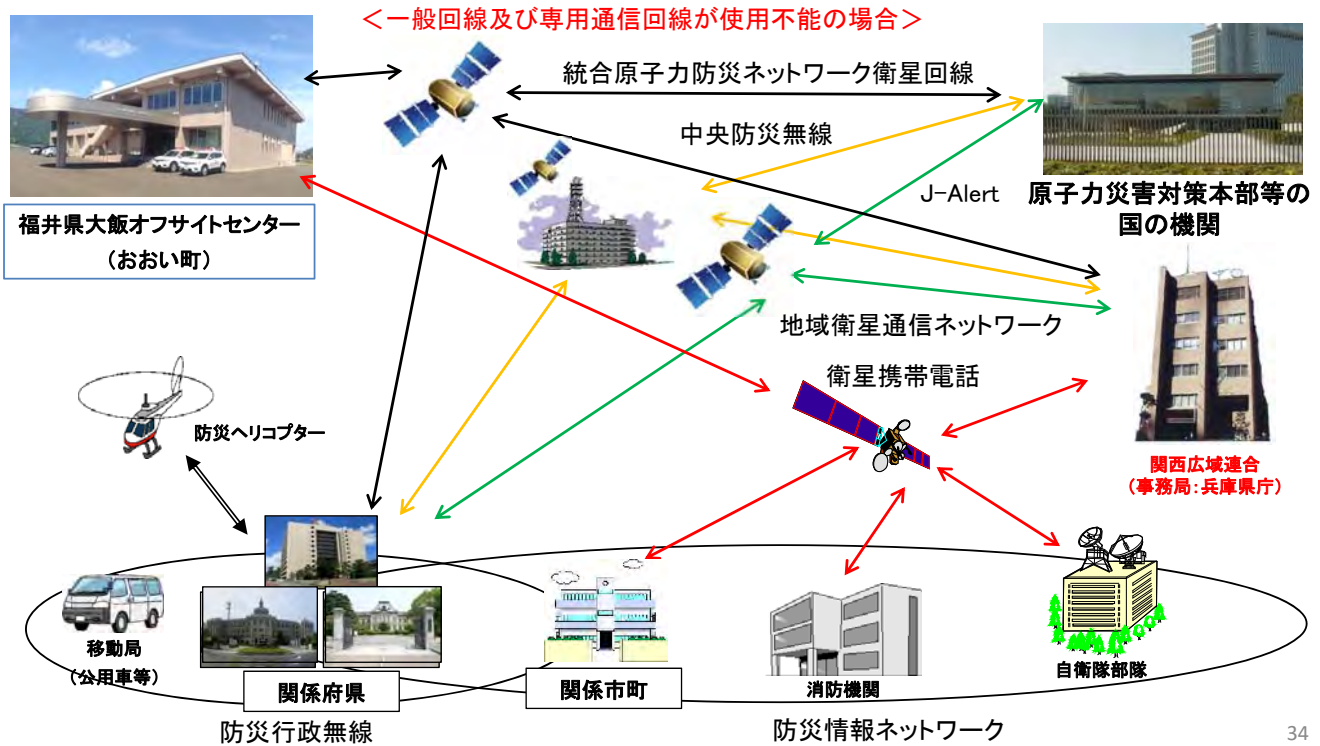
＜一般回線及び専用通信回線が使用不能の場合＞

統合原子力防災ネットワーク衛星回線

中央防災無線

J−Alert

原子力災害対策本部等の国の機関

福井県大飯オフサイトセンター（おおい町）

地域衛星通信ネットワーク

衛星携帯電話

防災ヘリコプター

関西広域連合（事務局：兵庫県庁）

移動局（公用車等）

関係府県

関係市町

消防機関

自衛隊部隊

防災行政無線

防災情報ネットワーク

34